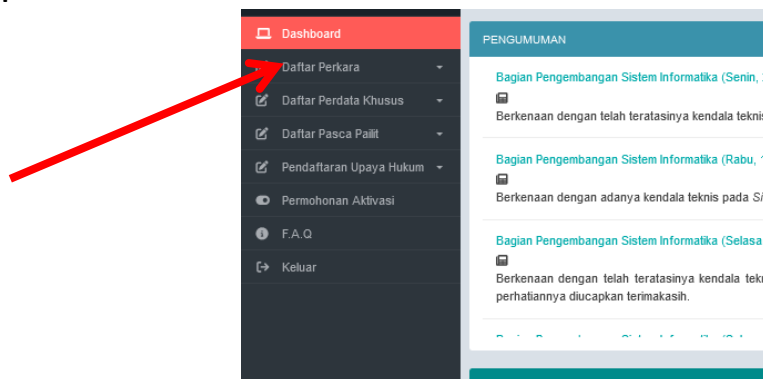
Dashboard
Daftar Perkara
Daftar Perdata Khusus
Daftar Pasca Pailit
Pendaftaran Upaya Hukum
Permohonan Aktivasi
F.A.Q
Keluar

PENGUMUMAN

Bagian Pengembangan Sistem Informatika (Senin, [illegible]
Berkenaan dengan telah teratasinya kendala teknis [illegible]

Bagian Pengembangan Sistem Informatika (Rabu, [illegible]
Berkenaan dengan adanya kendala teknis pada S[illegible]

Bagian Pengembangan Sistem Informatika (Selasa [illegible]
Berkenaan dengan telah teratasinya kendala tekn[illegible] perhatiannya diucapkan terimakasih.

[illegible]